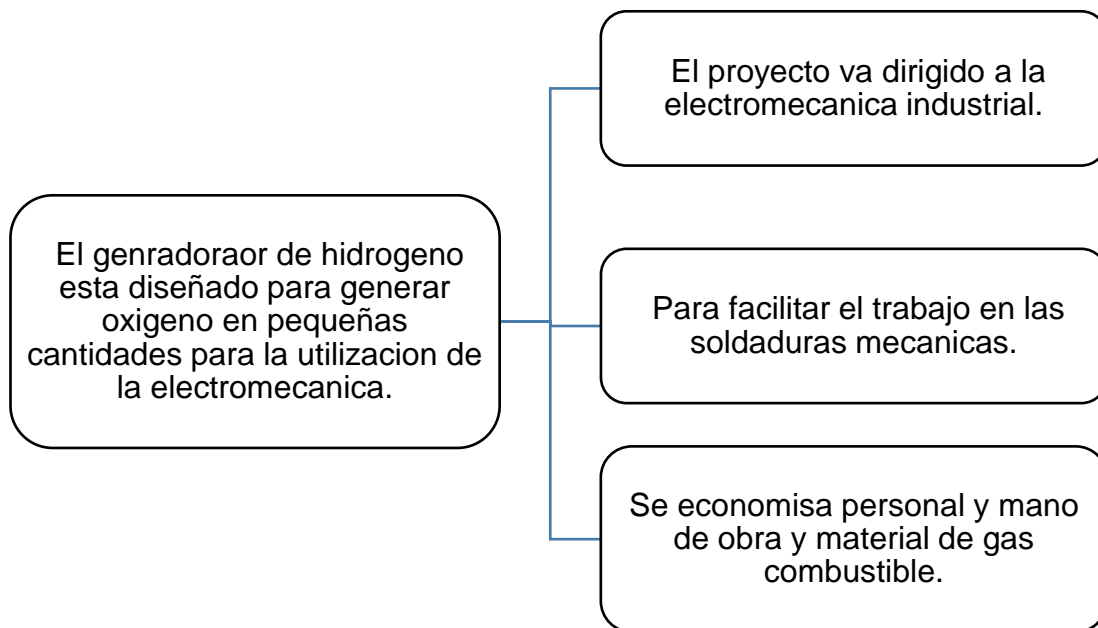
El genradoraor de hidrogeno esta diseñado para generar oxigeno en pequeñas cantidades para la utilizacion de la electromecanica.

El proyecto va dirigido a la electromecanica industrial.

Para facilitar el trabajo en las soldaduras mecanicas.

Se economisa personal y mano de obra y material de gas combustible.